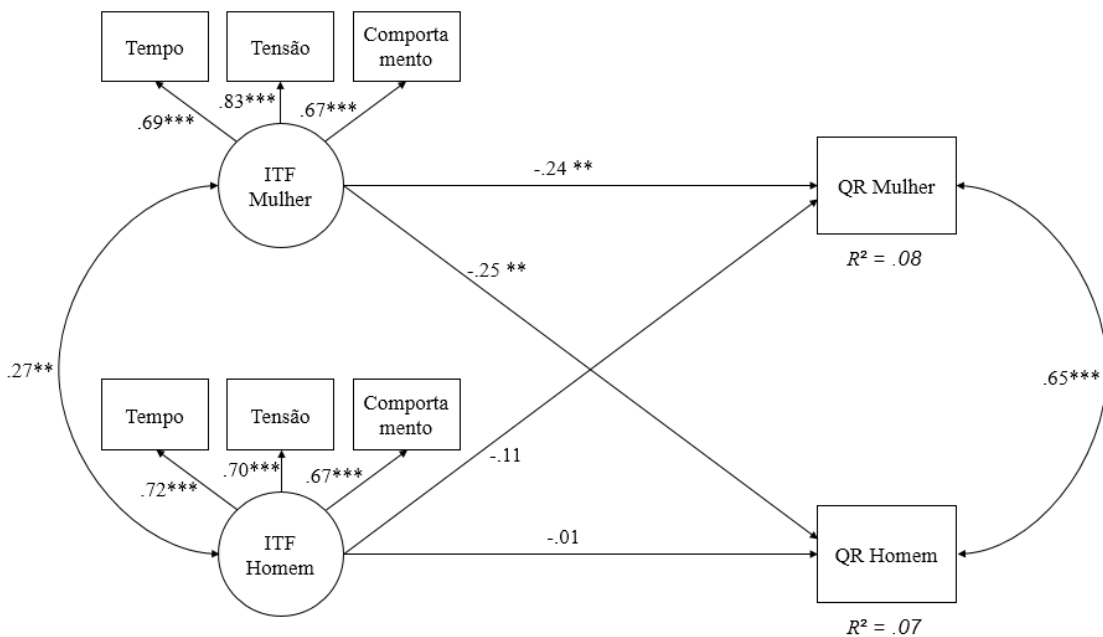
Tempo

Tensão

Comporta mento

.69***

.83***

.67***

ITF Mulher

-.24 **

QR Mulher

$R^2 = .08$

-.25 **

.27**

.65***

Tempo

Tensão

Comporta mento

.72***

.70***

.67***

-.11

ITF Homem

-.01

QR Homem

$R^2 = .07$